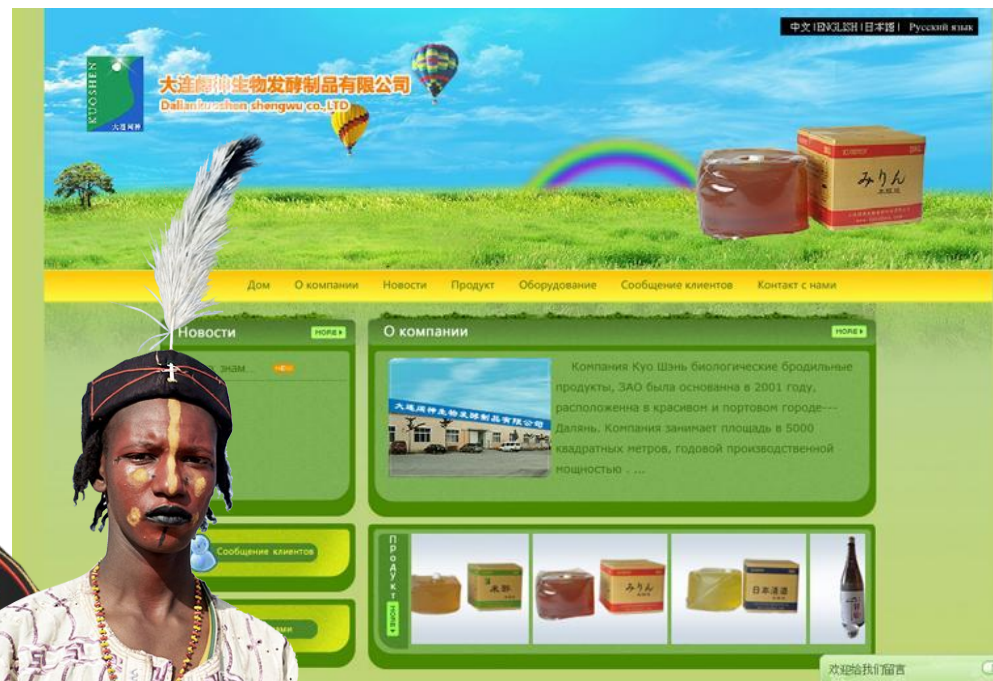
中文 | ENGLISH | 日本語 | Русский язык

KUOSHEN 大连阔神

大连阔神生物发酵制品有限公司
Daliankuoshen shengwu co.,LTD

みりん

Дом О компании Новости Продукт Оборудование Сообщение клиентов Контакт с нами

Новости MORE

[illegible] знам... NEW

О компании MORE

大连阔神生物发酵制品有限公司

Компания Куо Шэнь биологические бродильные продукты, ЗАО была основанна в 2001 году, расположенна в красивон и портовом городе---Далянь. Компания занимает площадь в 5000 квадратных метров, годовой производственной мощностью . ...

Сообщение клиентов

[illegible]ами

Продукт MORE

米酢

みりん

日本清酒

欢迎给我们留言